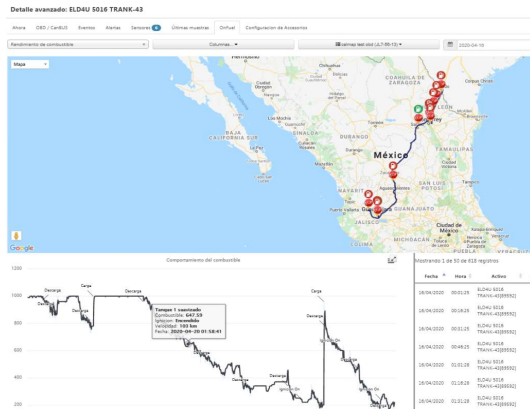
Detalle avanzado: ELD4U 5016 TRANK-43

Ahora | OBD / CanBUS | Eventos | Alarmas | Sensores | Últimas muestras | OnFuel | Configuracion de Accesorios

Rendimiento de combustible | Columnas... | 2020-04-18

Mapa

Hermosillo
Chihuahua
México
Monterrey
Guadalajara
JALISCO
Ciudad de México
Puerto Vallarta
Aguascalientes
Google

Comportamiento del combustible

1200
1000
800
600
400
200

Descarga
Carga
Descarga
Descarga
Carga
Descarga
Carga
Descarga

Tanque 1 suavizado
Combustible: 647.59
Ignicion: Encendido
Velocidad: 103 km
Fecha: 2020-04-20 01:58:41

Mostrando 1 de 50 de 618 registros

| Fecha | Hora | Activo |
|---|---|---|
| 18/04/2020 | 00:01:25 | ELD4U 5016 TRANK-43[69592] |
| 18/04/2020 | 00:18:29 | ELD4U 5016 TRANK-43[69592] |
| 18/04/2020 | 00:31:25 | ELD4U 5016 TRANK-43[69592] |
| 18/04/2020 | 00:49:25 | ELD4U 5016 TRANK-43[69592] |
| 18/04/2020 | 01:01:28 | ELD4U 5016 TRANK-43[69592] |
| 18/04/2020 | 01:18:28 | ELD4U 5016 TRANK-43[69592] |
| 18/04/2020 | 01:31:28 | ELD4U 5016 TRANK-43[69592] |